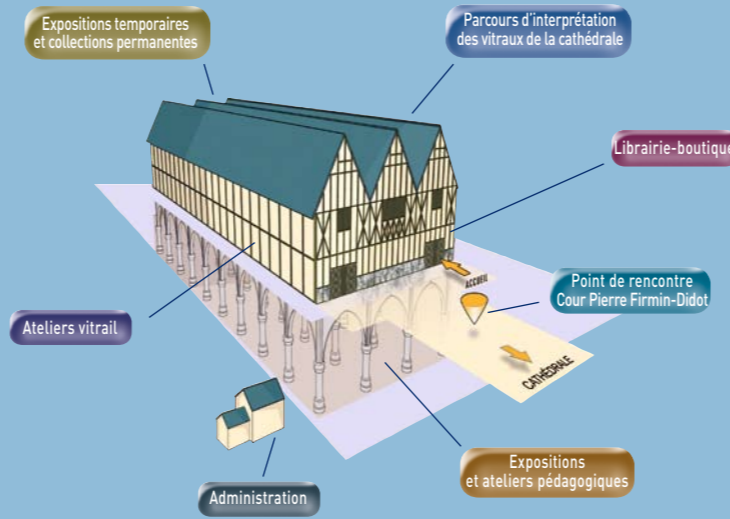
Expositions temporaires et collections permanentes

Parcours d'interprétation des vitraux de la cathédrale

Librairie-boutique

ACCUEIL

Point de rencontre Cour Pierre Firmin-Didot

Ateliers vitrail

CATHÉDRALE

Expositions et ateliers pédagogiques

Administration